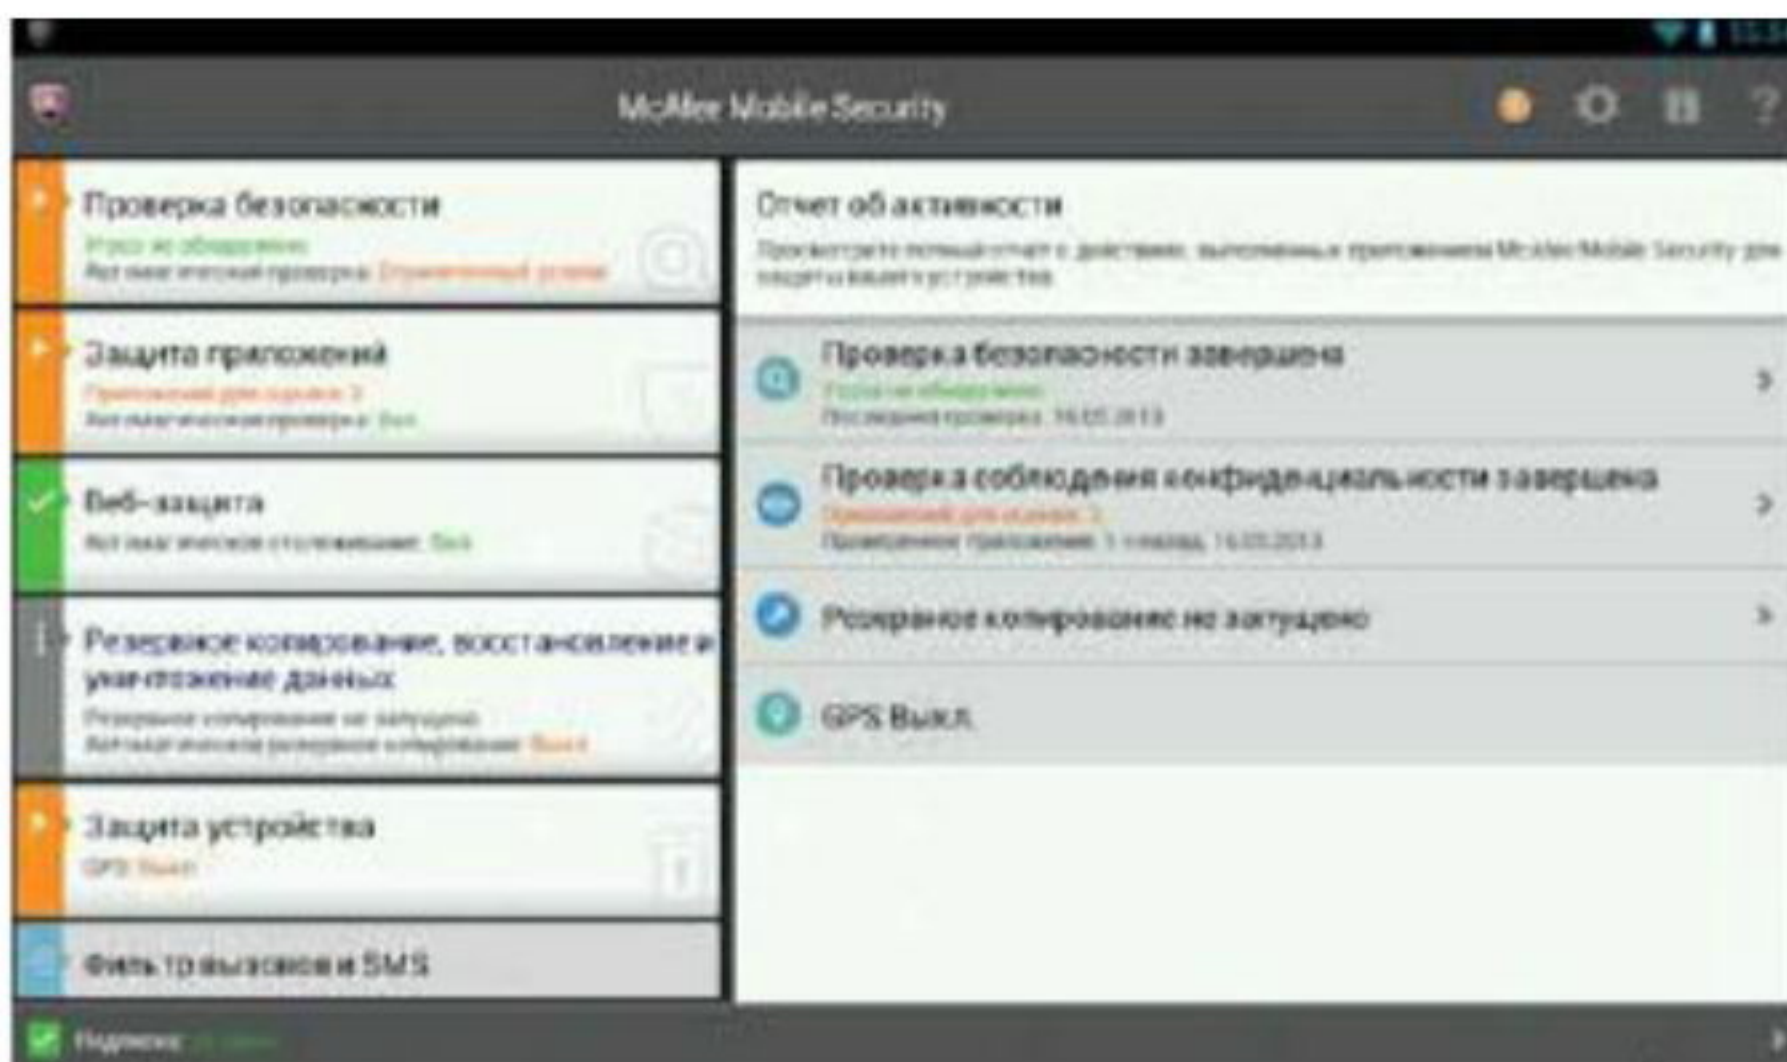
McAfee Mobile Security

Проверка безопасности
Угроз не обнаружено
Последняя проверка: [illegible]

Защита приложений
Приложений для проверки: 3
Последняя проверка: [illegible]

Веб-защита
Последнее отслеживание: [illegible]

Резервное копирование, восстановление и уничтожение данных
Резервное копирование не запущено
Последнее резервное копирование: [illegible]

Защита устройства
GPS: Выкл

Фильтр вызовов и SMS

Отчет об активности
Просмотрите полный отчет о действиях, выполненных приложением McAfee Mobile Security для защиты вашего устройства

Проверка безопасности завершена
Угроз не обнаружено
Последняя проверка: 16.05.2013

Проверка соблюдения конфиденциальности завершена
Приложений для оценки: 3
Проверенное приложение: 1 минуту назад, 16.05.2013

Резервное копирование не запущено

GPS Выкл.

Подписка: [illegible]